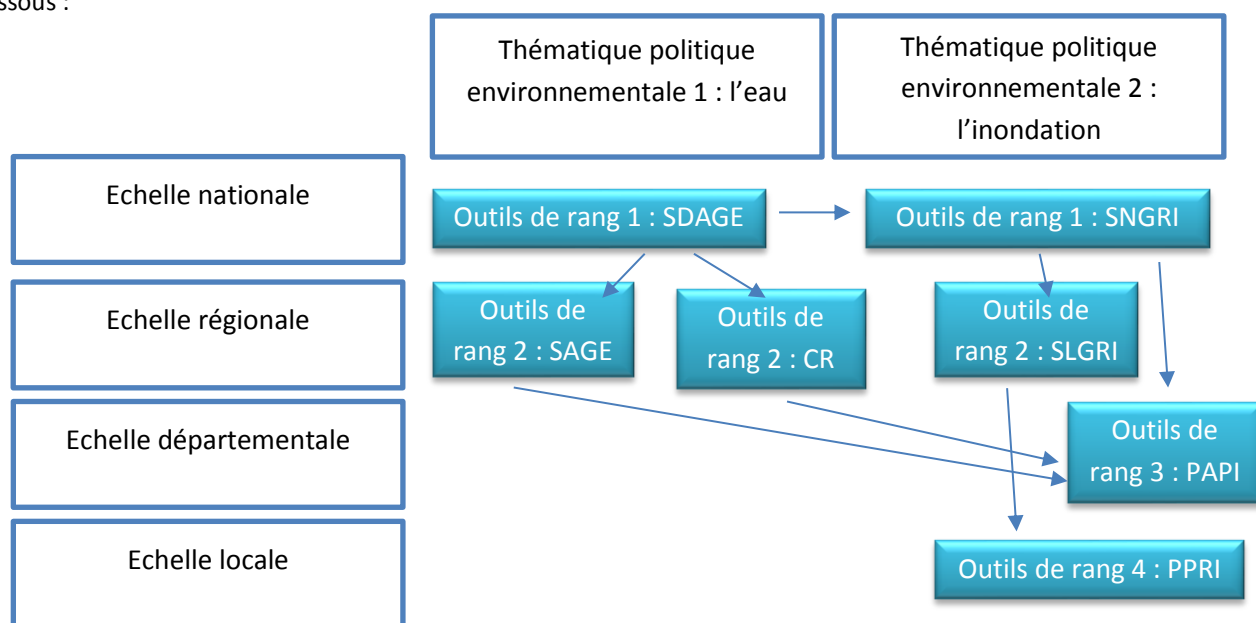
ssous :

Thématique politique environnementale 1 : l'eau

Thématique politique environnementale 2 : l'inondation

Echelle nationale

Outils de rang 1 : SDAGE

Outils de rang 1 : SNGRI

Echelle régionale

Outils de rang 2 : SAGE

Outils de rang 2 : CR

Outils de rang 2 : SLGRI

Echelle départementale

Outils de rang 3 : PAPI

Echelle locale

Outils de rang 4 : PPRI